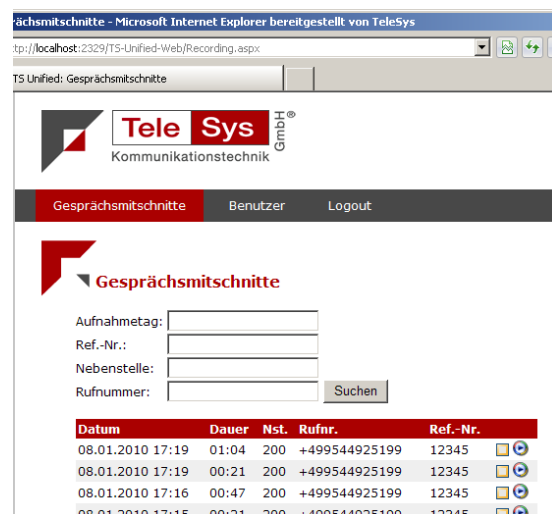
ächsmitschnitte - Microsoft Internet Explorer bereitgestellt von TeleSys

tp://localhost:2329/TS-Unified-Web/Recording.aspx

TS Unified: Gesprächsmitschnitte

Tele Sys GmbH®
Kommunikationstechnik

Gesprächsmitschnitte Benutzer Logout

Gesprächsmitschnitte

Aufnahmetag:
Ref.-Nr.:
Nebenstelle:
Rufnummer:
Suchen

| Datum | Dauer | Nst. | Rufnr. | Ref.-Nr. |
|---|---|---|---|---|
| 08.01.2010 17:19 | 01:04 | 200 | +499544925199 | 12345 |
| 08.01.2010 17:19 | 00:21 | 200 | +499544925199 | 12345 |
| 08.01.2010 17:16 | 00:47 | 200 | +499544925199 | 12345 |
| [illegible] | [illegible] | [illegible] | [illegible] | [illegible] |